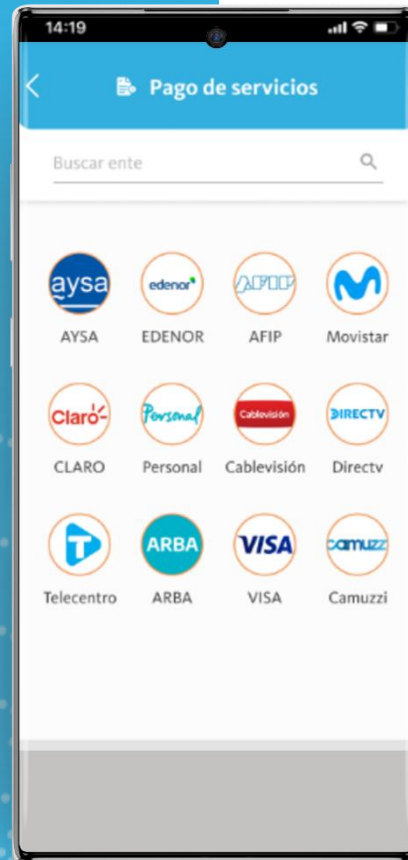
14:19

Pago de servicios

Buscar ente

aysa
AYSA

edenor
EDENOR

AFIP
AFIP

Movistar

Claro
CLARO

Personal
Personal

Cablevisión
Cablevisión

DIRECTV
Directv

Telecentro

ARBA
ARBA

VISA
VISA

camuzz
Camuzzi